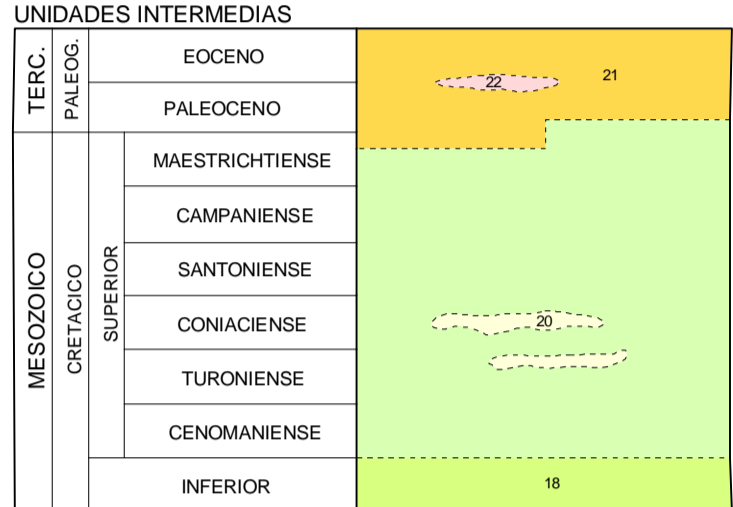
UNIDADES INTERMEDIAS

| | | | | |
|---|---|---|---|---|
| TERC. | PALEOG. | | EOCENO | 22 21 |
| | | | PALEOCENO | |
| MESOZOICO | CRETACICO | SUPERIOR | MAESTRICHTIENSE | |
| | | | CAMPANIENSE | |
| | | | SANTONIENSE | |
| | | | CONIACIENSE | 20 |
| | | | TURONIENSE | |
| | | | CENOMANIENSE | |
| | | | INFERIOR | 18 |